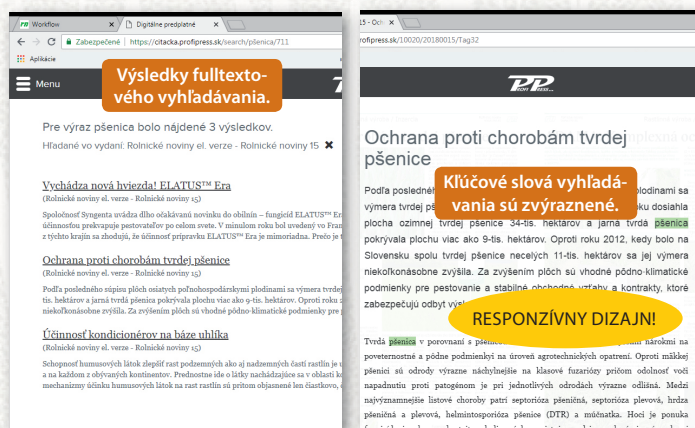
Workflow
Digitálne predplatné
Zabezpečené | https://citacka.profipress.sk/search/pšenica/711
Aplikácie
Menu

Výsledky fulltextového vyhľadávania.

Pre výraz pšenica bolo nájdené 3 výsledkov.
Hľadané vo vydaní: Roľnícke noviny el. verze - Roľnícke noviny 15 ✖

Vychádza nová hviezda! ELATUS™ Era
(Roľnícke noviny el. verze - Roľnícke noviny 15)
Spoločnosť Syngenta uvádza dlho očakávanú novinku do obilnín – fungicíd ELATUS™ Era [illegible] účinnosťou prekvapuje pestovateľov po celom svete. V minulom roku bol uvedený vo Fran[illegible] z týchto krajín sa zhodujú, že účinnosť prípravku ELATUS™ Era je mimoriadna. Preto je t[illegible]

Ochrana proti chorobám tvrdej pšenice
(Roľnícke noviny el. verze - Roľnícke noviny 15)
Podľa posledného súpisu plôch osiatych poľnohospodárskymi plodinami sa výmera tvrdej p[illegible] tis. hektárov a jarná tvrdá pšenica pokrývala plochu viac ako 9-tis. hektárov. Oproti roku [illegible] niekoľkonásobne zvýšila. Za zvýšením plôch sú vhodné pôdno-klimatické podmienky pre p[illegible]

Účinnosť kondicionérov na báze uhlíka
(Roľnícke noviny el. verze - Roľnícke noviny 15)
Schopnosť humusových látok zlepšiť rast podzemných ako aj nadzemných častí rastlín je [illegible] a na každom z obývaných kontinentov. Prednostne ide o látky nachádzajúce sa v oblasti k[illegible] mechanizmy účinku humusových látok na rast rastlín sú pritom objasnené len čiastkovo, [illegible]

15 - Och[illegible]
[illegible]profipress.sk/10020/20180015/Tag32

Ochrana proti chorobám tvrdej pšenice

Kľúčové slová vyhľadávania sú zvýraznené.

Podľa posledn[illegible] plodinami sa výmera tvrdej p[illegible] dosiahla plocha ozimnej tvrdej pšenice 34-tis. hektárov a jarná tvrdá pšenica pokrývala plochu viac ako 9-tis. hektárov. Oproti roku 2012, kedy bolo na Slovensku spolu tvrdej pšenice necelých 11-tis. hektárov sa jej výmera niekoľkonásobne zvýšila. Za zvýšením plôch sú vhodné pôdno-klimatické podmienky pre pestovanie a stabilné obchodné vzťahy a kontrakty, ktoré zabezpečujú odbyt výr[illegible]

RESPONZÍVNY DIZAJN!

Tvrdá pšenica v porovnaní s pšenic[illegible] nárokmi na poveternostné a pôdne podmienky ni na úroveň agrotechnických opatrení. Oproti mäkkej pšenici sú odrody výrazne náchylnejšie na klasové fuzariózy pričom odolnosť voči napadnutiu proti patogénom je pri jednotlivých odrodách výrazne odlišná. Medzi najvýznamnejšie listové choroby patrí septorióza pšeničná, septorióza plevová, hrdza pšeničná a plevová, helmintosporióza pšenice (DTR) a múčnatka. Hoci je ponuka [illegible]